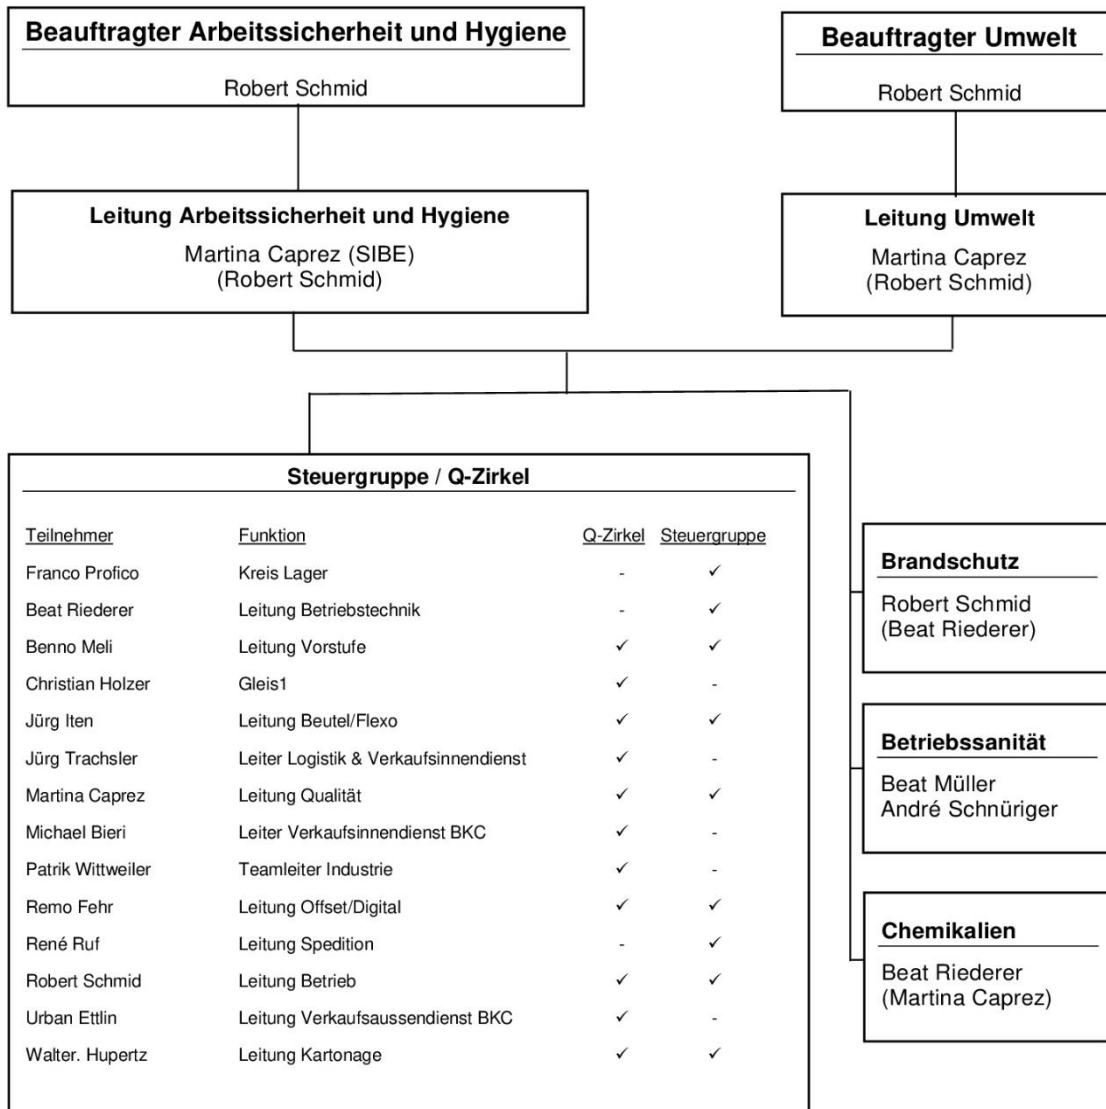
Beauftragter Arbeitssicherheit und Hygiene

Robert Schmid

Beauftragter Umwelt

Robert Schmid

Leitung Arbeitssicherheit und Hygiene

Martina Caprez (SIBE)
(Robert Schmid)

Leitung Umwelt

Martina Caprez
(Robert Schmid)

Steuergruppe / Q-Zirkel

| Teilnehmer | Funktion | Q-Zirkel | Steuergruppe |
|---|---|---|---|
| Franco Profico | Kreis Lager | - | ✓ |
| Beat Riederer | Leitung Betriebstechnik | - | ✓ |
| Benno Meli | Leitung Vorstufe | ✓ | ✓ |
| Christian Holzer | Gleis1 | ✓ | - |
| Jürg Iten | Leitung Beutel/Flexo | ✓ | ✓ |
| Jürg Trachsler | Leiter Logistik & Verkaufsinnendienst | ✓ | - |
| Martina Caprez | Leitung Qualität | ✓ | ✓ |
| Michael Bieri | Leiter Verkaufsinnendienst BKC | ✓ | - |
| Patrik Wittweiler | Teamleiter Industrie | ✓ | - |
| Remo Fehr | Leitung Offset/Digital | ✓ | ✓ |
| René Ruf | Leitung Spedition | - | ✓ |
| Robert Schmid | Leitung Betrieb | ✓ | ✓ |
| Urban Ettlin | Leitung Verkaufsaussendienst BKC | ✓ | - |
| Walter. Hupertz | Leitung Kartonage | ✓ | ✓ |

Brandschutz

Robert Schmid
(Beat Riederer)

Betriebssanität

Beat Müller
André Schnüriger

Chemikalien

Beat Riederer
(Martina Caprez)